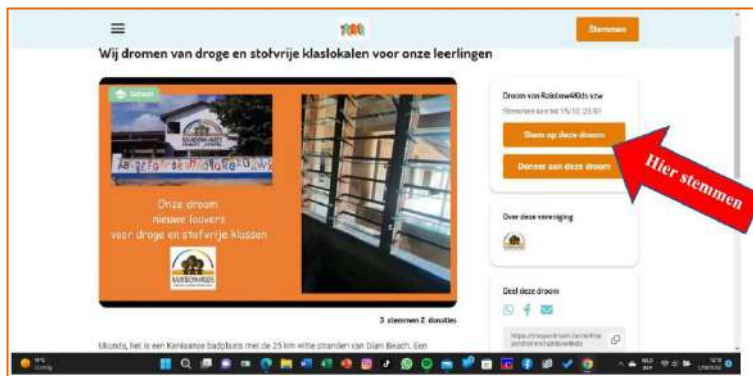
Stemmen

Wij dromen van droge en stofvrije klaslokalen voor onze leerlingen

School

Onze droom
nieuwe loovers
voor droge en stofvrije klassen

RAINBOW4KIDS

Droom van Rainbow4Kids vzw

Stemmen kan tot 15/10, 23:59

Stem op deze droom

Doneer aan deze droom

Hier stemmen

Over deze vereniging

Deel deze droom

https://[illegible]

3 stemmen 2 donaties

Ukunda, het is een Keniaanse badplaats met de 25 km witte stranden van Diani Beach. Een